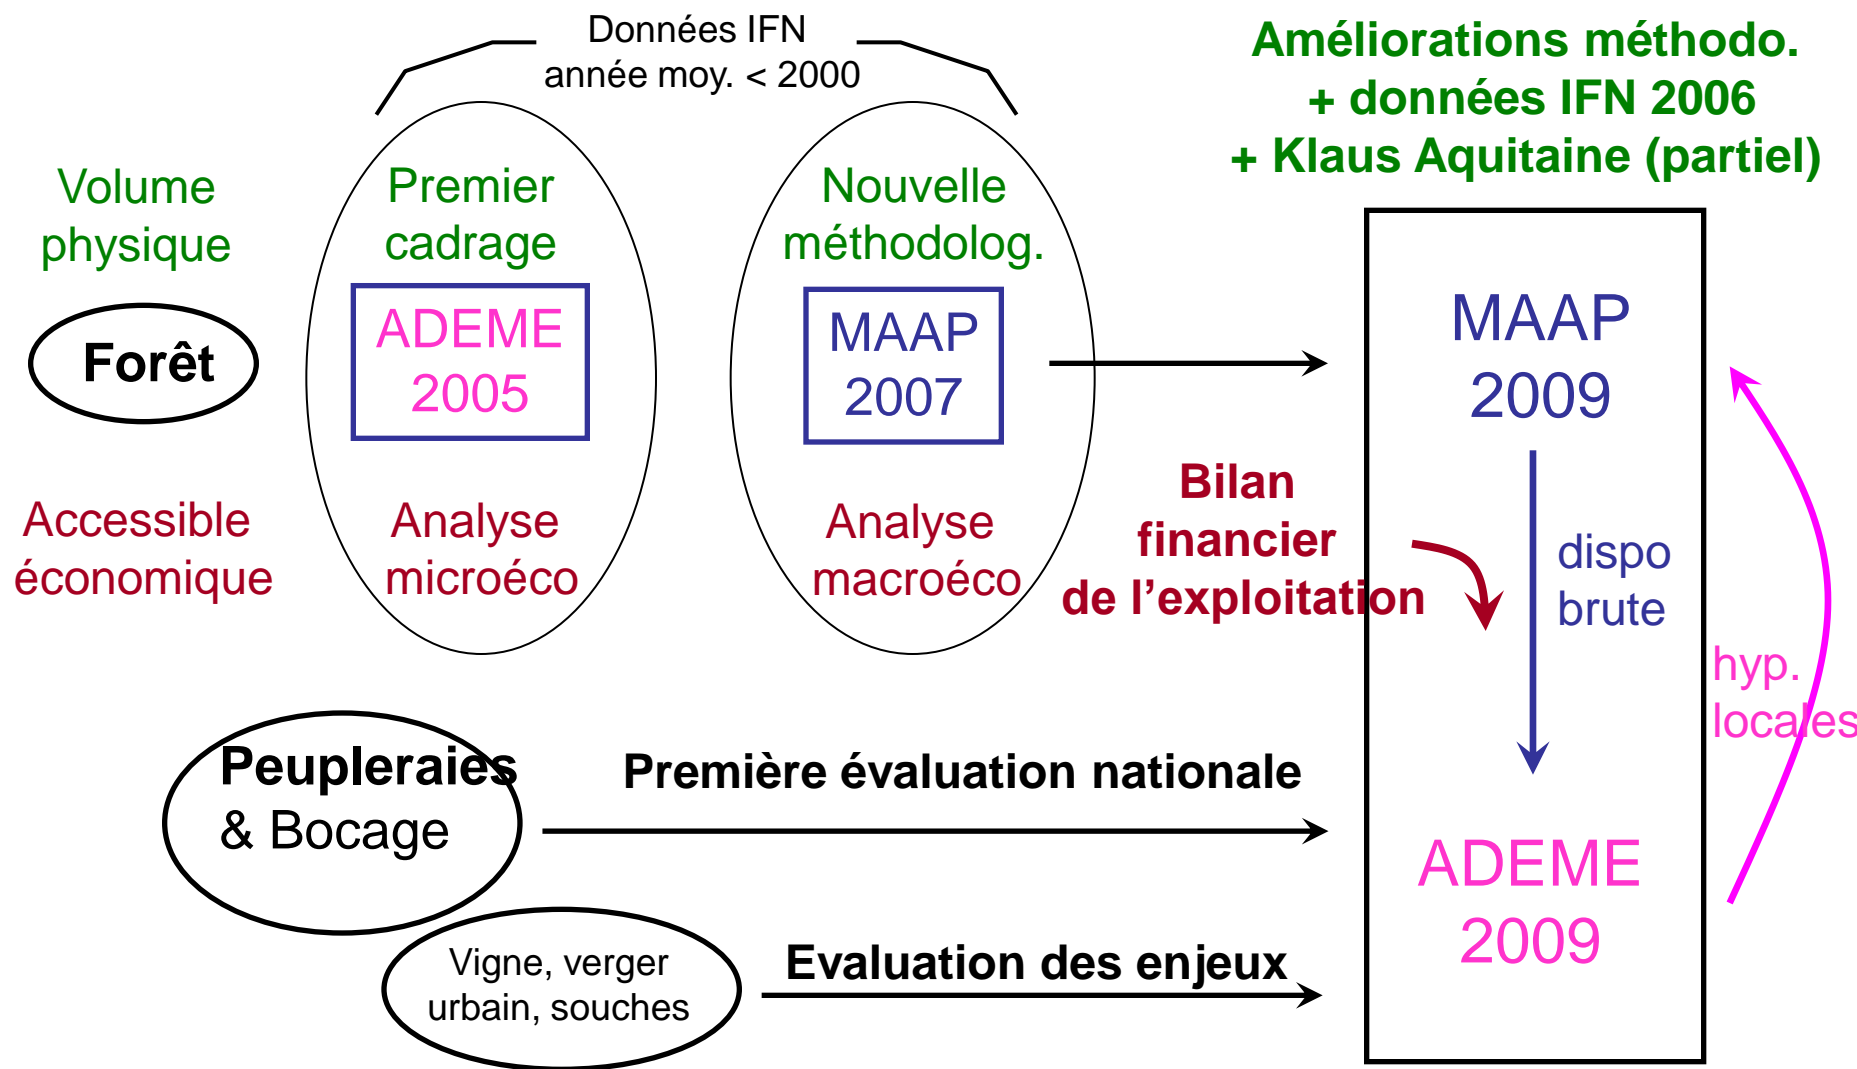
Données IFN
année moy. < 2000

Améliorations méthodo.
+ données IFN 2006
+ Klaus Aquitaine (partiel)

Volume physique

Forêt

Accessible économique

Premier cadrage

ADEME 2005

Analyse microéco

Nouvelle méthodolog.

MAAP 2007

Analyse macroéco

Bilan financier de l'exploitation

MAAP 2009

dispo brute

ADEME 2009

hyp. locales

Peupleraies & Bocage

Première évaluation nationale

Vigne, verger urbain, souches

Evaluation des enjeux